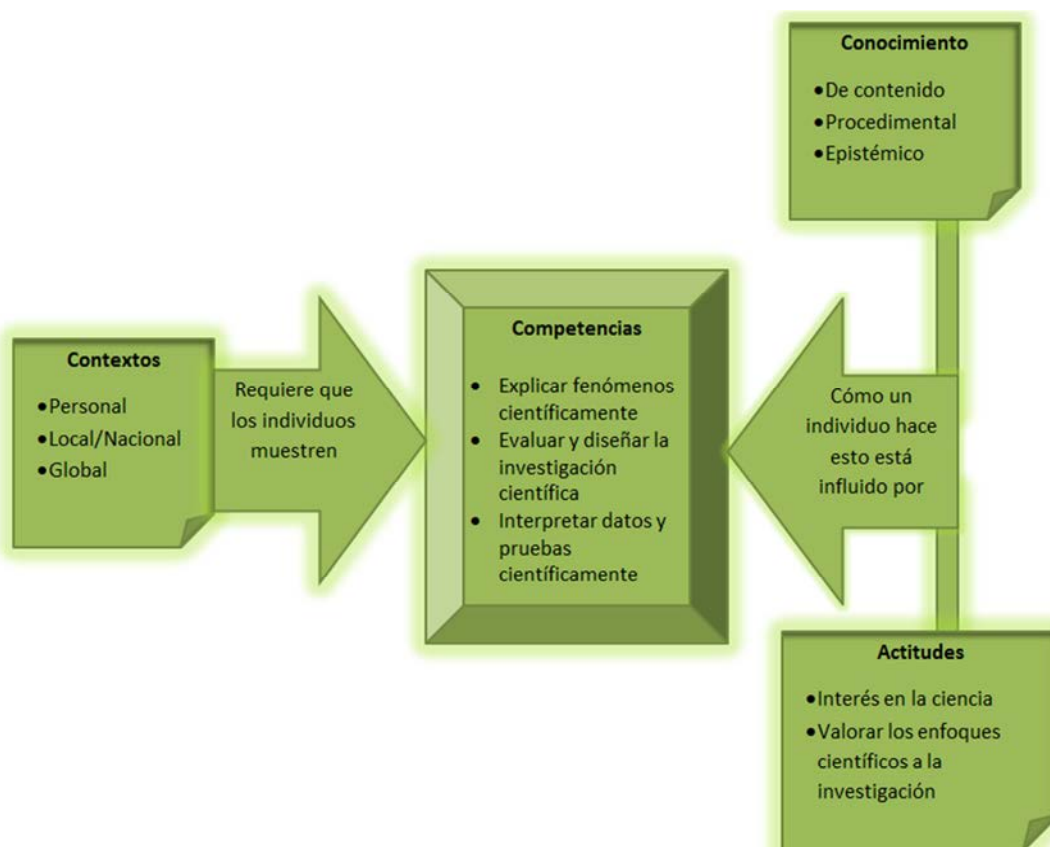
Conocimiento
•De contenido
•Procedimental
•Epistémico

Contextos
•Personal
•Local/Nacional
•Global

Requiere que los individuos muestren

Competencias
• Explicar fenómenos científicamente
• Evaluar y diseñar la investigación científica
• Interpretar datos y pruebas científicamente

Cómo un individuo hace esto está influido por

Actitudes
•Interés en la ciencia
•Valorar los enfoques científicos a la investigación